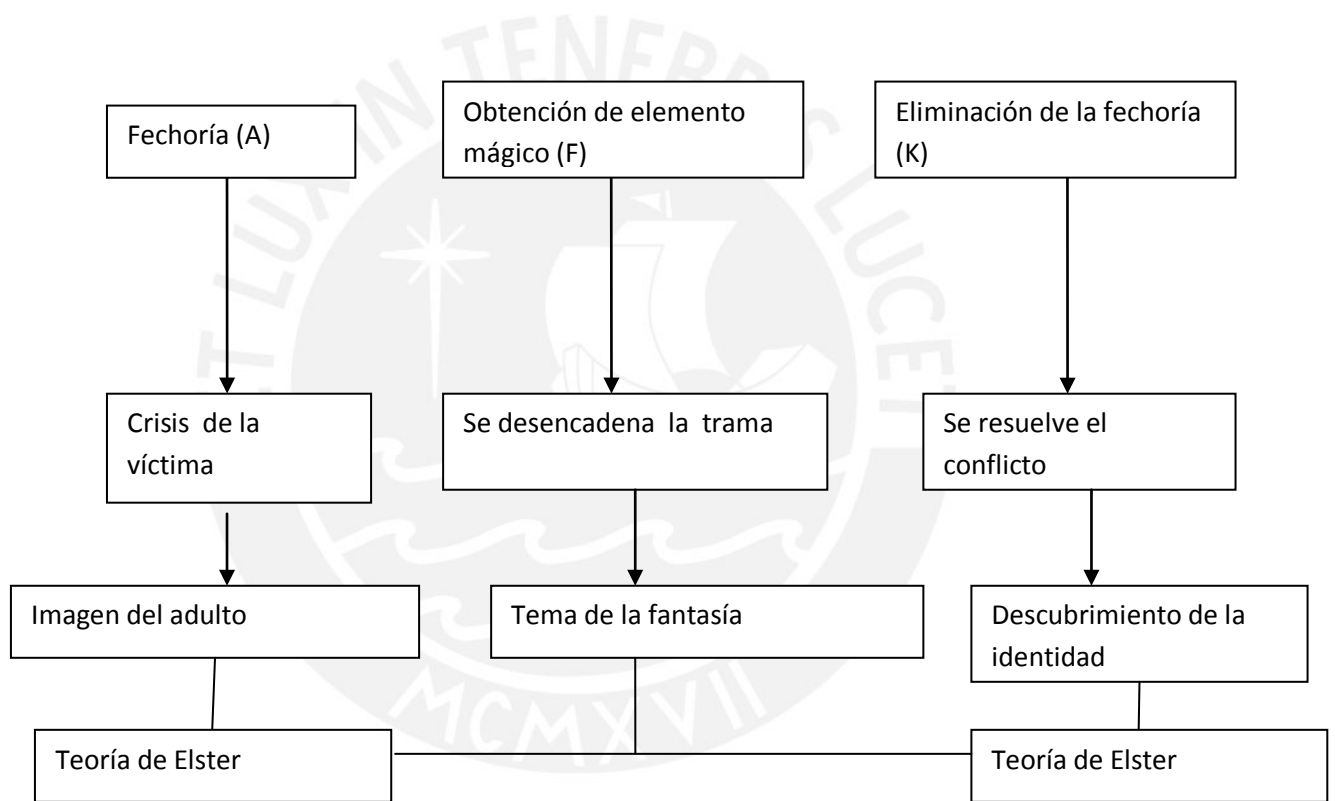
ET LUX IN TENEBRIS LUCET

MCMXVII

Fechoría (A)

Obtención de elemento mágico (F)

Eliminación de la fechoría (K)

Crisis de la víctima

Se desencadena la trama

Se resuelve el conflicto

Imagen del adulto

Tema de la fantasía

Descubrimiento de la identidad

Teoría de Elster

Teoría de Elster